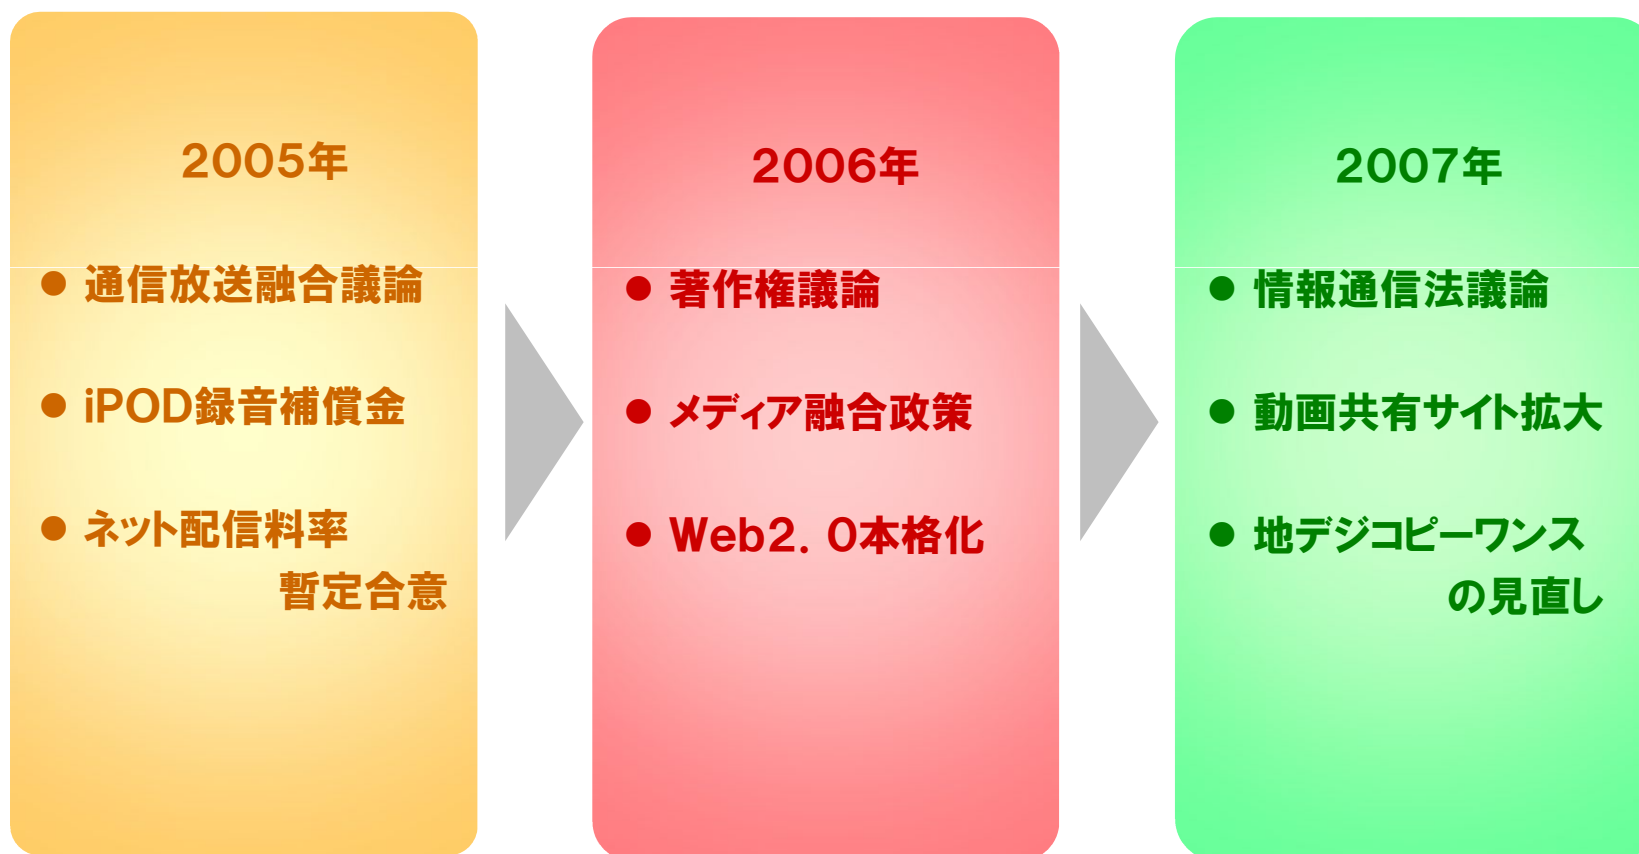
2005年

● 通信放送融合議論

● iPOD録音補償金

● ネット配信料率暫定合意

2006年

● 著作権議論

● メディア融合政策

● Web2. 0本格化

2007年

● 情報通信法議論

● 動画共有サイト拡大

● 地デジコピーワンスの見直し